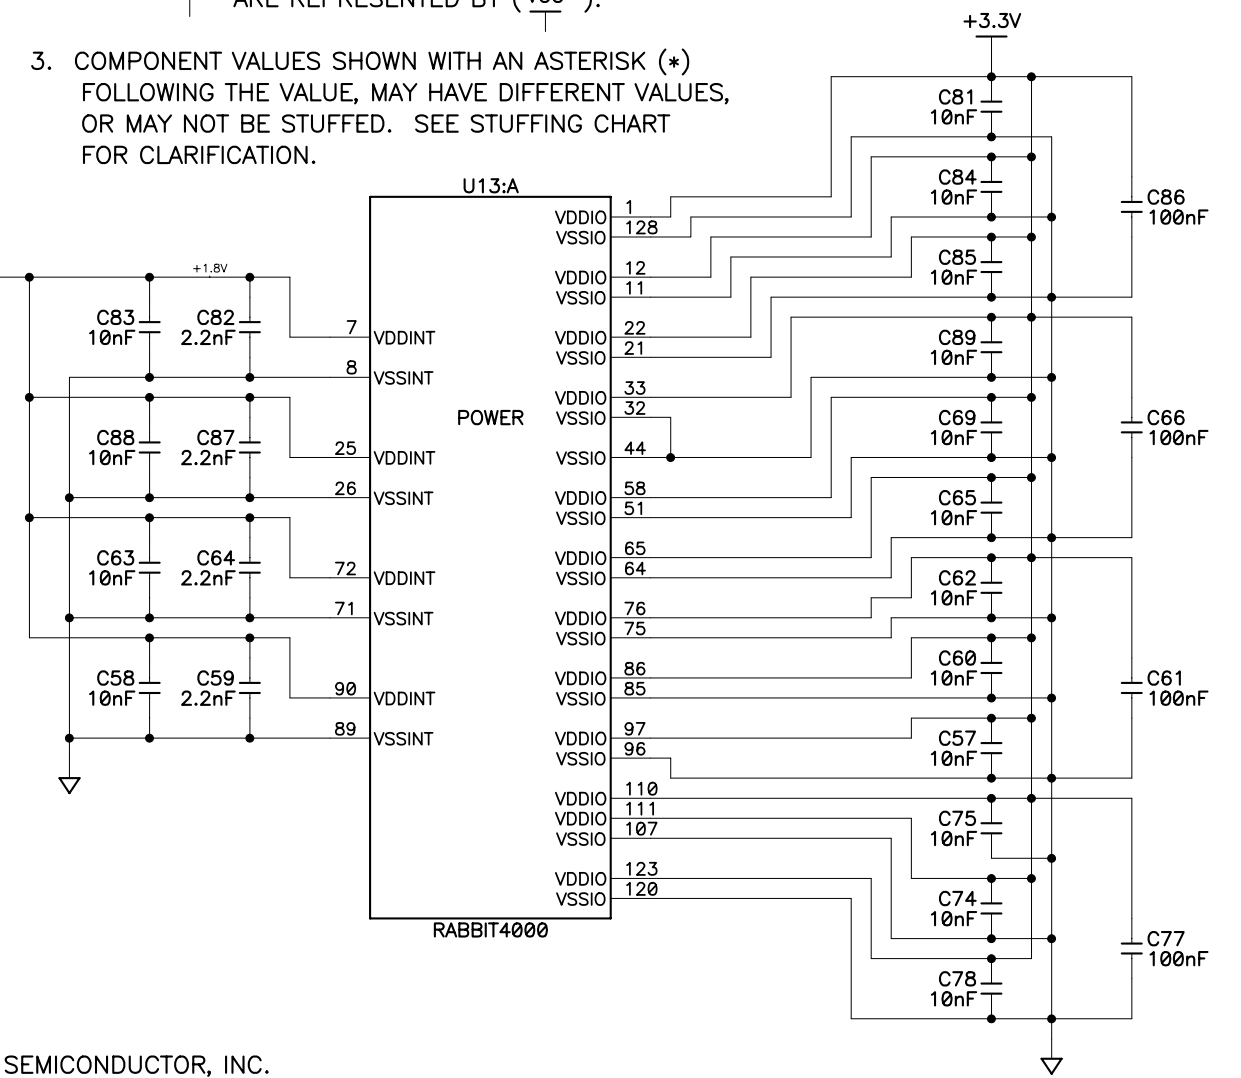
ARE REPRESENTED BY ( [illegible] ).

3. COMPONENT VALUES SHOWN WITH AN ASTERISK (*) FOLLOWING THE VALUE, MAY HAVE DIFFERENT VALUES, OR MAY NOT BE STUFFED. SEE STUFFING CHART FOR CLARIFICATION.

+3.3V

U13:A

POWER

RABBIT4000

+1.8V

C83 10nF
C82 2.2nF
C88 10nF
C87 2.2nF
C63 10nF
C64 2.2nF
C58 10nF
C59 2.2nF

7 VDDINT
8 VSSINT
25 VDDINT
26 VSSINT
72 VDDINT
71 VSSINT
90 VDDINT
89 VSSINT

VDDIO 1
VSSIO 128
VDDIO 12
VSSIO 11
VDDIO 22
VSSIO 21
VDDIO 33
VSSIO 32
VSSIO 44
VDDIO 58
VSSIO 51
VDDIO 65
VSSIO 64
VDDIO 76
VSSIO 75
VDDIO 86
VSSIO 85
VDDIO 97
VSSIO 96
VDDIO 110
VDDIO 111
VSSIO 107
VDDIO 123
VSSIO 120

C81 10nF
C84 10nF
C85 10nF
C89 10nF
C69 10nF
C65 10nF
C62 10nF
C60 10nF
C57 10nF
C75 10nF
C74 10nF
C78 10nF

C86 100nF
C66 100nF
C61 100nF
C77 100nF

SEMICONDUCTOR, INC.